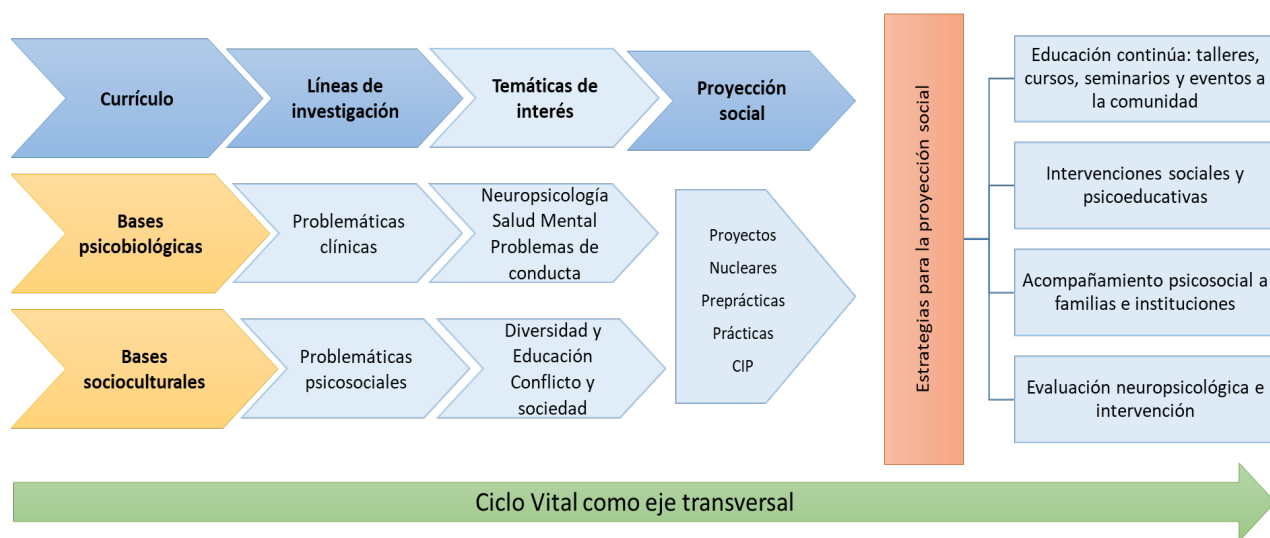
Currículo

Líneas de investigación

Temáticas de interés

Proyección social

Bases psicobiológicas

Problemáticas clínicas

Neuropsicología
Salud Mental
Problemas de conducta

Bases socioculturales

Problemáticas psicosociales

Diversidad y Educación
Conflicto y sociedad

Proyectos
Nucleares
Preprácticas
Prácticas
CIP

Estrategias para la proyección social

Educación continúa: talleres, cursos, seminarios y eventos a la comunidad

Intervenciones sociales y psicoeducativas

Acompañamiento psicosocial a familias e instituciones

Evaluación neuropsicológica e intervención

Ciclo Vital como eje transversal